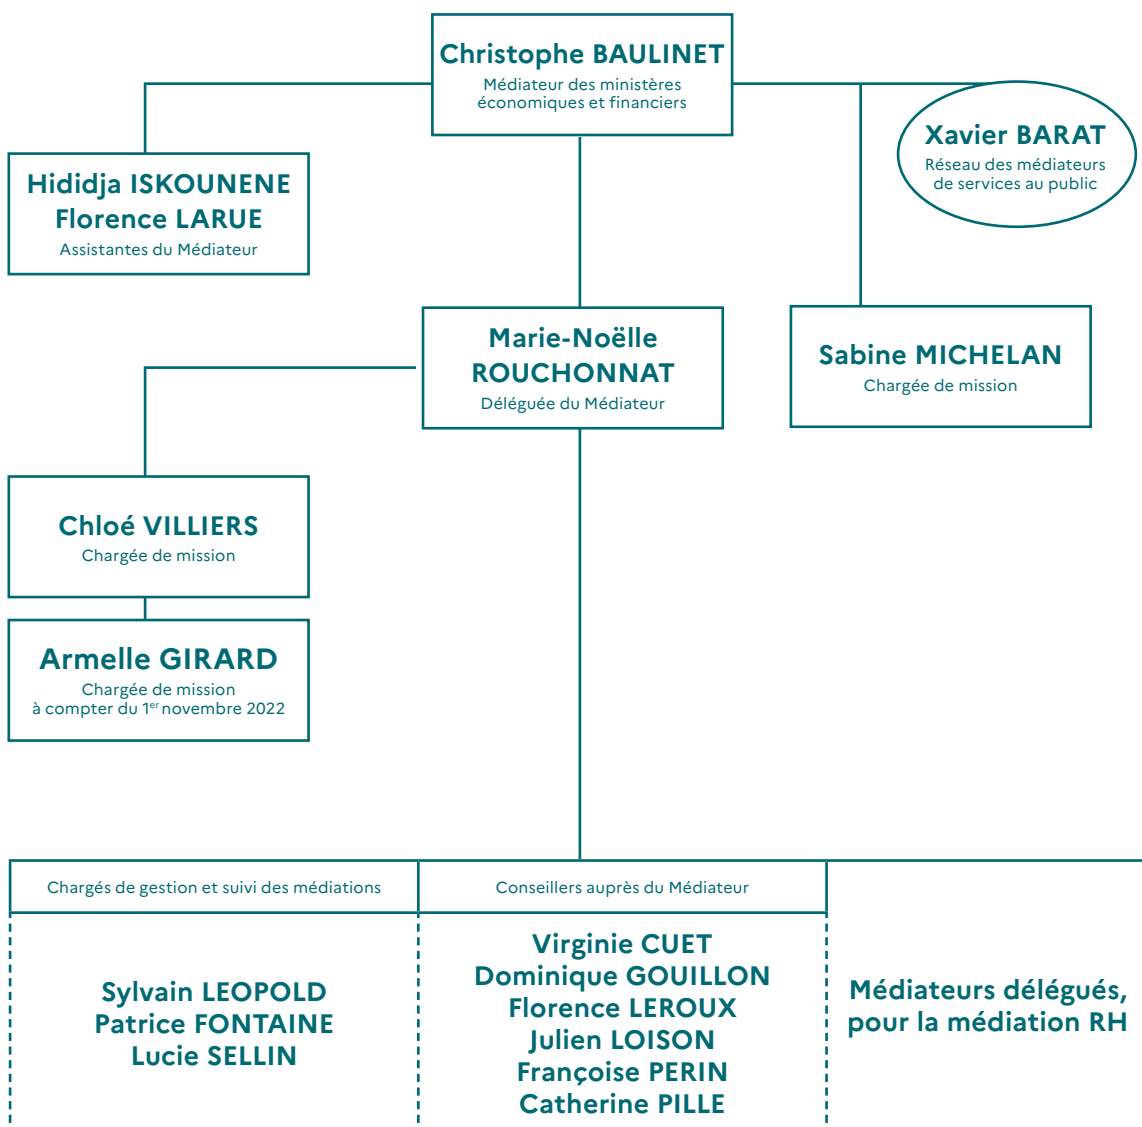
Christophe BAULINET
Médiateur des ministères économiques et financiers

Hididja ISKOUNENE
Florence LARUE
Assistantes du Médiateur

Xavier BARAT
Réseau des médiateurs de services au public

Marie-Noëlle ROUCHONNAT
Déléguée du Médiateur

Sabine MICHELAN
Chargée de mission

Chloé VILLIERS
Chargée de mission

Armelle GIRARD
Chargée de mission à compter du 1$^{er}$ novembre 2022

| Chargés de gestion et suivi des médiations | Conseillers auprès du Médiateur | |
|---|---|---|
| Sylvain LEOPOLD Patrice FONTAINE Lucie SELLIN | Virginie CUET Dominique GOUILLON Florence LEROUX Julien LOISON Françoise PERIN Catherine PILLE | Médiateurs délégués, pour la médiation RH |